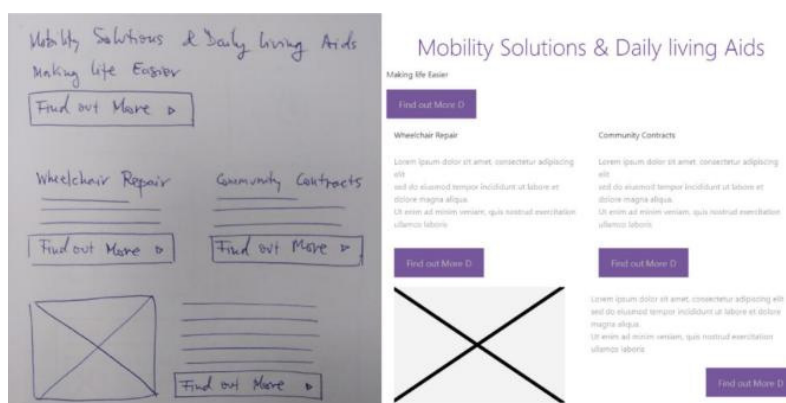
Mobility Solutions & Daily living Aids
Making life Easier
Find out More ▷

Wheelchair Repair
Find out More ▷

Community Contracts
Find out More ▷

Find out More ▷

Mobility Solutions & Daily living Aids
Making life Easier
Find out More D

Wheelchair Repair
Lorem ipsum dolor sit amet, consectetur adipiscing elit
sed do eiusmod tempor incididunt ut labore et dolore magna aliqua.
Ut enim ad minim veniam, quis nostrud exercitation ullamco laboris
Find out More D

Community Contracts
Lorem ipsum dolor sit amet, consectetur adipiscing elit
sed do eiusmod tempor incididunt ut labore et dolore magna aliqua.
Ut enim ad minim veniam, quis nostrud exercitation ullamco laboris
Find out More D

Lorem ipsum dolor sit amet, consectetur adipiscing elit sed do eiusmod tempor incididunt ut labore et dolore magna aliqua.
Ut enim ad minim veniam, quis nostrud exercitation ullamco laboris
Find out More D